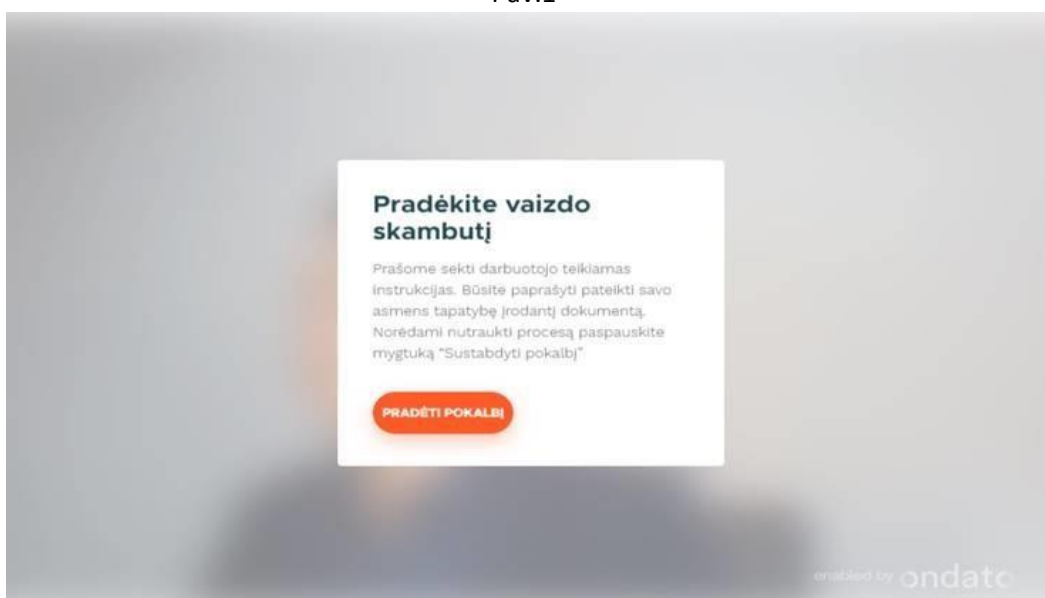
Pav.2

Pradėkite vaizdo skambutį

Prašome sekti darbuotojo teikiamas instrukcijas. Būsite paprašyti pateikti savo asmens tapatybę įrodantį dokumentą. Norėdami nutraukti procesą paspauskite mygtuką "Sustabdyti pokalbį"

PRADĖTI POKALBĮ

enabled by ondato